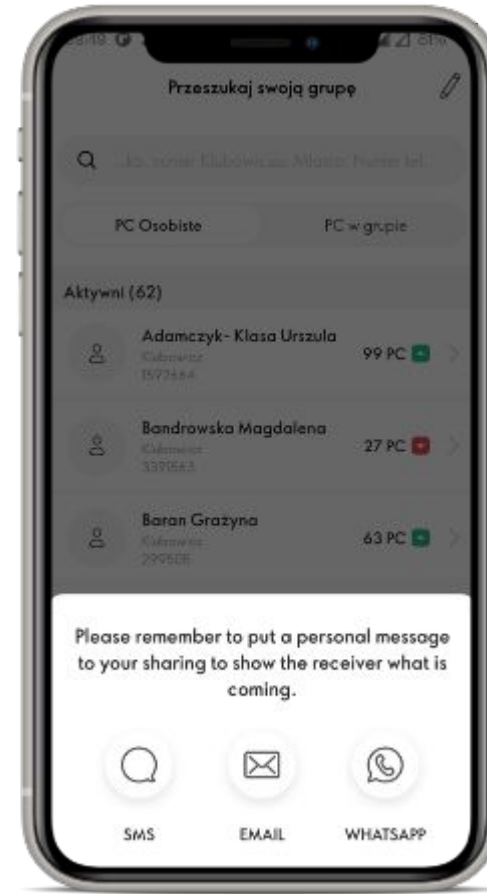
Przeszukaj swoją grupę

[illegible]

PC Osobiste

PC w grupie

Aktywni (62)

Adamczyk- Klasa Urszula
Klubowicz
1593684
99 PC

Bandrowska Magdalena
Klubowicz
3391583
27 PC

Baran Grażyna
Klubowicz
299508
63 PC

Please remember to put a personal message to your sharing to show the receiver what is coming.

SMS

EMAIL

WHATSAPP